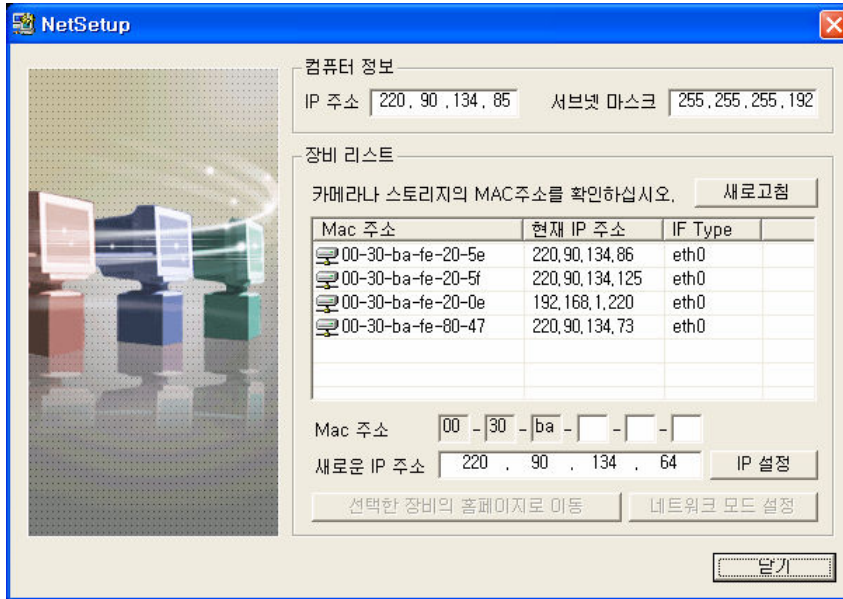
NetSetup

컴퓨터 정보
IP 주소 220 . 90 . 134 . 85
서브넷 마스크 255 . 255 . 255 . 192

장비 리스트
카메라나 스토리지의 MAC주소를 확인하십시오.
새로고침

| Mac 주소 | 현재 IP 주소 | IF Type |
|---|---|---|
| 00-30-ba-fe-20-5e | 220.90.134.86 | eth0 |
| 00-30-ba-fe-20-5f | 220.90.134.125 | eth0 |
| 00-30-ba-fe-20-0e | 192.168.1.220 | eth0 |
| 00-30-ba-fe-80-47 | 220.90.134.73 | eth0 |

Mac 주소 00 - 30 - ba - - -
새로운 IP 주소 220 . 90 . 134 . 64
IP 설정
선택한 장비의 홈페이지로 이동
네트워크 모드 설정
닫기